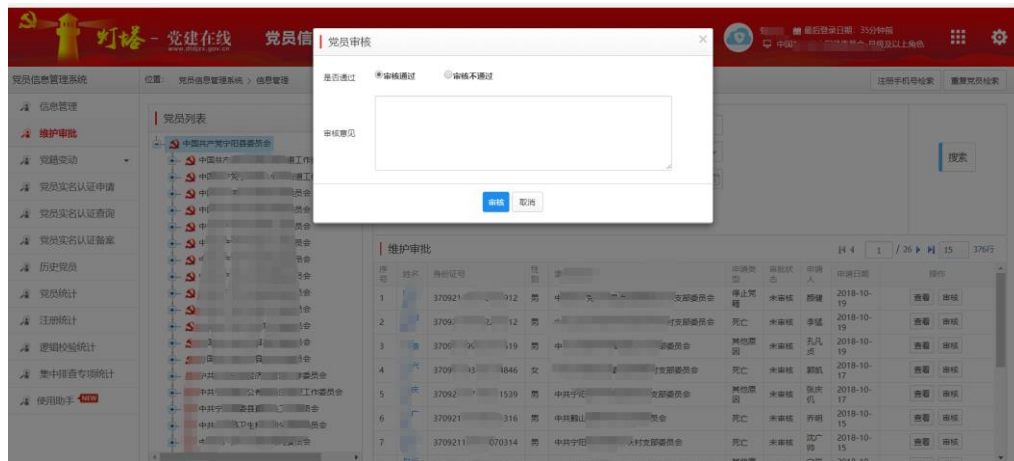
灯塔 - 党建在线 www.dtdjzx.gov.cn 党员信

党员审核

是否通过 审核通过 审核不通过

审核意见

审核 取消

最后登录日期：35分钟前

注册手机号检索 重复党员检索

党员信息管理系统

位置： 党员信息管理系统 > 信息管理

信息管理
维护审批
党籍变动
党员实名认证申请
党员实名认证查询
党员实名认证备案
历史党员
党员统计
注册统计
逻辑校验统计
集中排查专项统计
使用助手 NEW

党员列表

中国共产党宁阳县委员会

搜索

维护审批

1 / 26 15 376行

| 序号 | 姓名 | 身份证号 | 性别 | 党 | 申请类型 | 审核状态 | 申请人 | 申请日期 | 操作 |
|---|---|---|---|---|---|---|---|---|---|
| 1 | | 370921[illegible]312 | 男 | 中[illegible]支部委员会 | 停止党籍 | 未审核 | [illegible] | 2018-10-19 | 查看 审核 |
| 2 | | 3709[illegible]12 | 男 | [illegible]村支部委员会 | 死亡 | 未审核 | 李猛 | 2018-10-19 | 查看 审核 |
| 3 | | 3709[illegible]519 | 男 | 中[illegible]委员会 | 其他原因 | 未审核 | 孔凡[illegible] | 2018-10-19 | 查看 审核 |
| 4 | | 3709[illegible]1846 | 女 | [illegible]村支部委员会 | 死亡 | 未审核 | 郭凯 | 2018-10-17 | 查看 审核 |
| 5 | | 37092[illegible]1539 | 男 | 中共宁阳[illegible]支部委员会 | 其他原因 | 未审核 | 张庆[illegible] | 2018-10-17 | 查看 审核 |
| 6 | | 370921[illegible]316 | 男 | 中共鹤山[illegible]员会 | 死亡 | 未审核 | 乔明 | 2018-10-15 | 查看 审核 |
| 7 | | 3709211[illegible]070314 | 男 | 中共宁阳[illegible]村支部委员会 | 死亡 | 未审核 | 沈广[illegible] | 2018-10-15 | 查看 审核 |